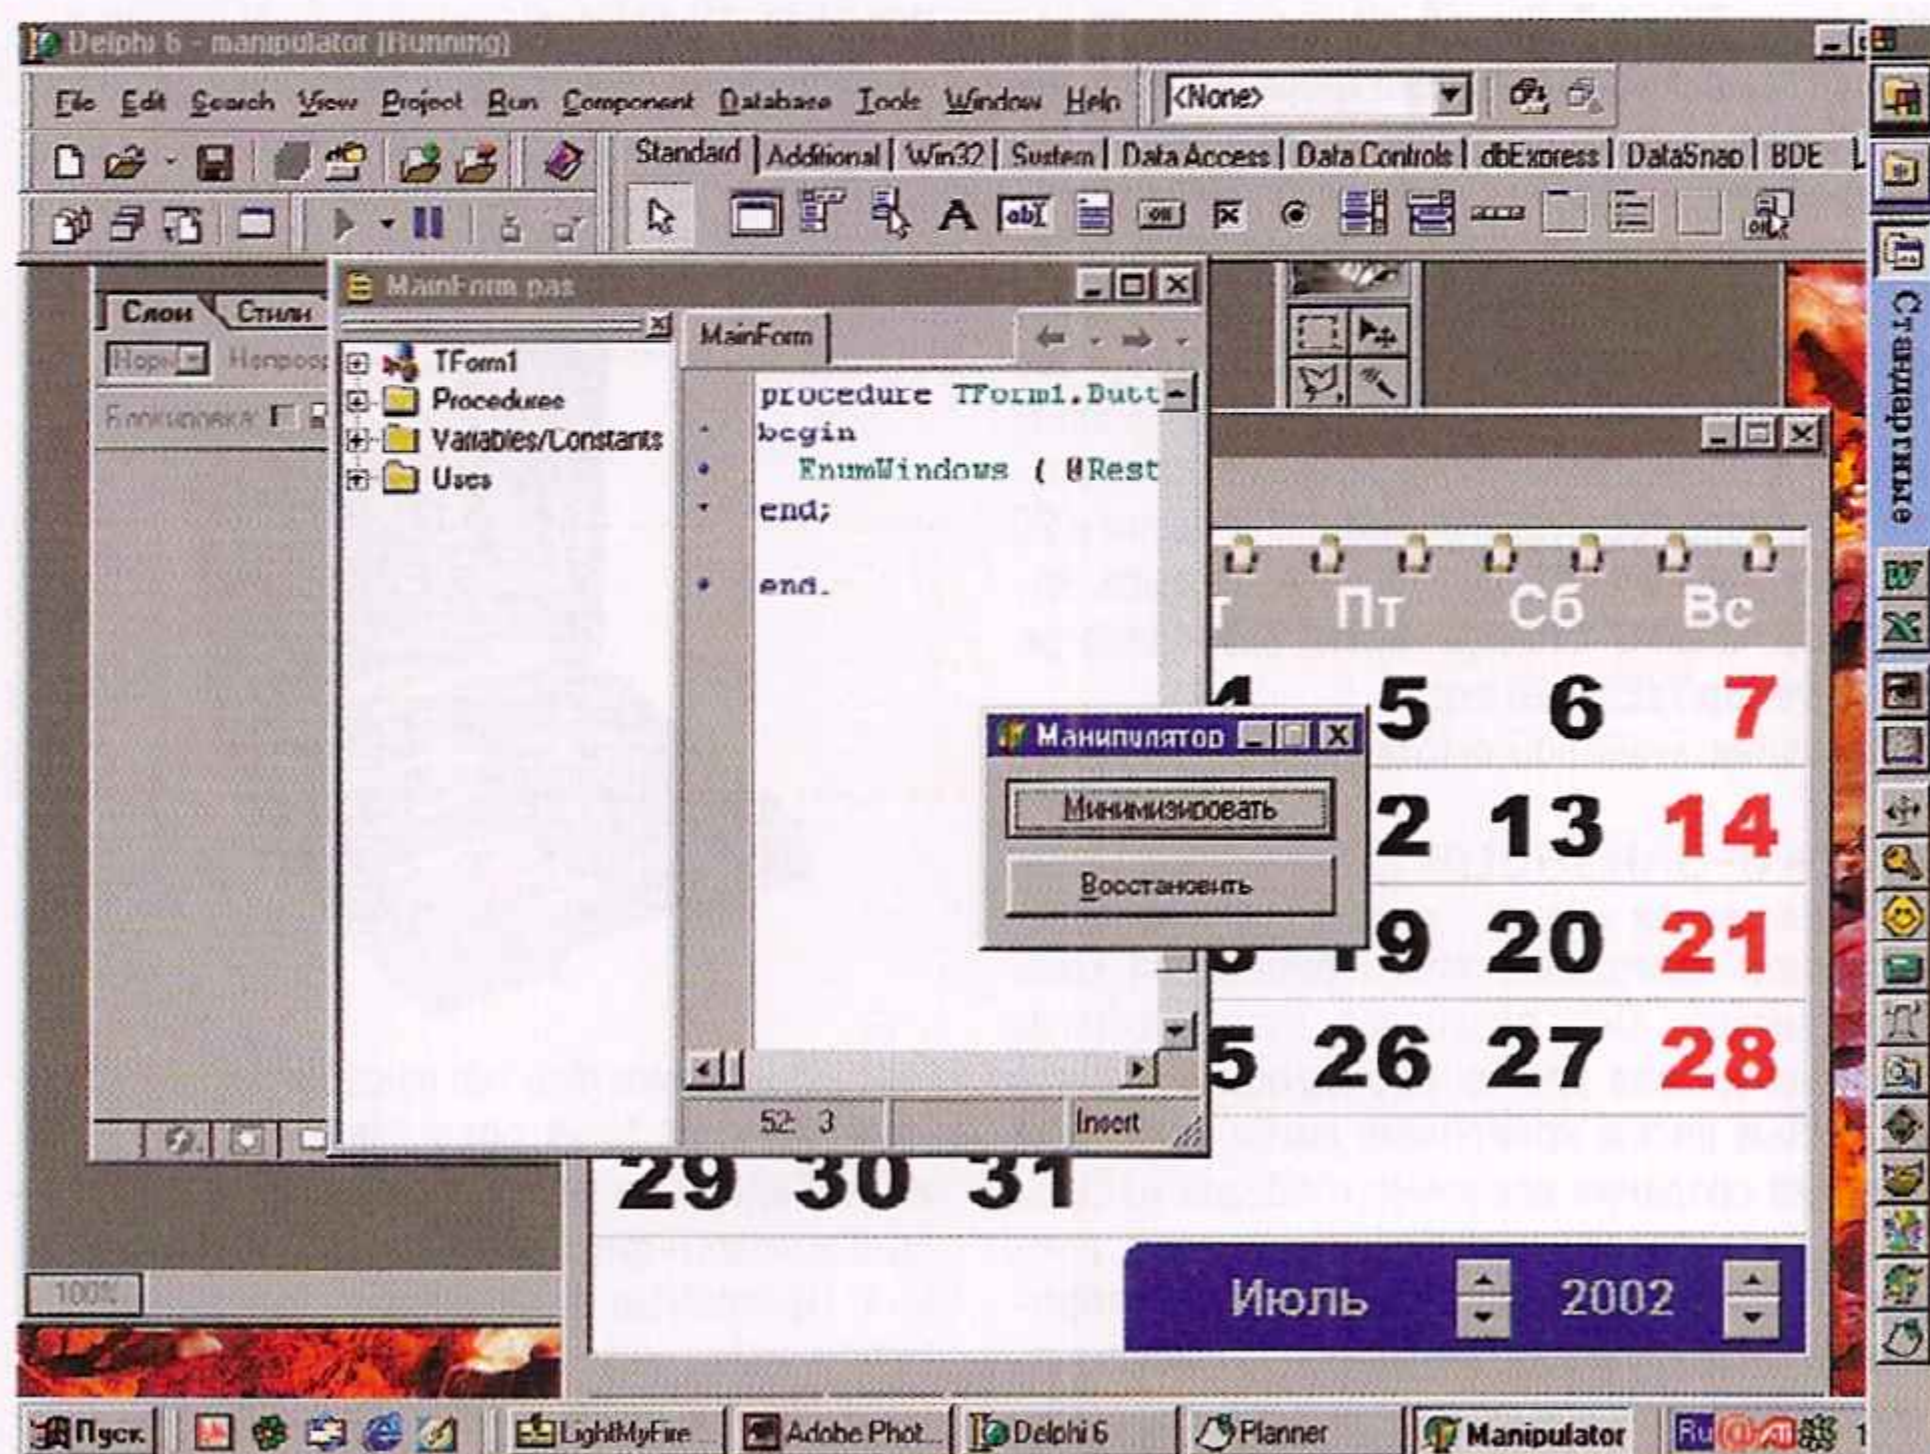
Delphi 6 - manipulator [Running]

File Edit Search View Project Run Component Database Tools Window Help

<None>

Standard | Additional | Win32 | System | Data Access | Data Controls | dbExpress | DataSnap | BDE

Слои Стили

Норм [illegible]

Блокировка:

MainForm.pas

TForm1
Procedures
Variables/Constants
Uses

MainForm

procedure TForm1.Butt
begin
EnumWindows ( @Rest
end;

end.

52: 3 Insert

Стандартные

т Пт Сб Вс

4 5 6 7
2 13 14
9 20 21
5 26 27 28
29 30 31

Июль 2002

Манипулятор

Минимизировать

Восстановить

100%

Пуск LightMyFire Adobe Phot... Delphi 6 Planner Manipulator Ru